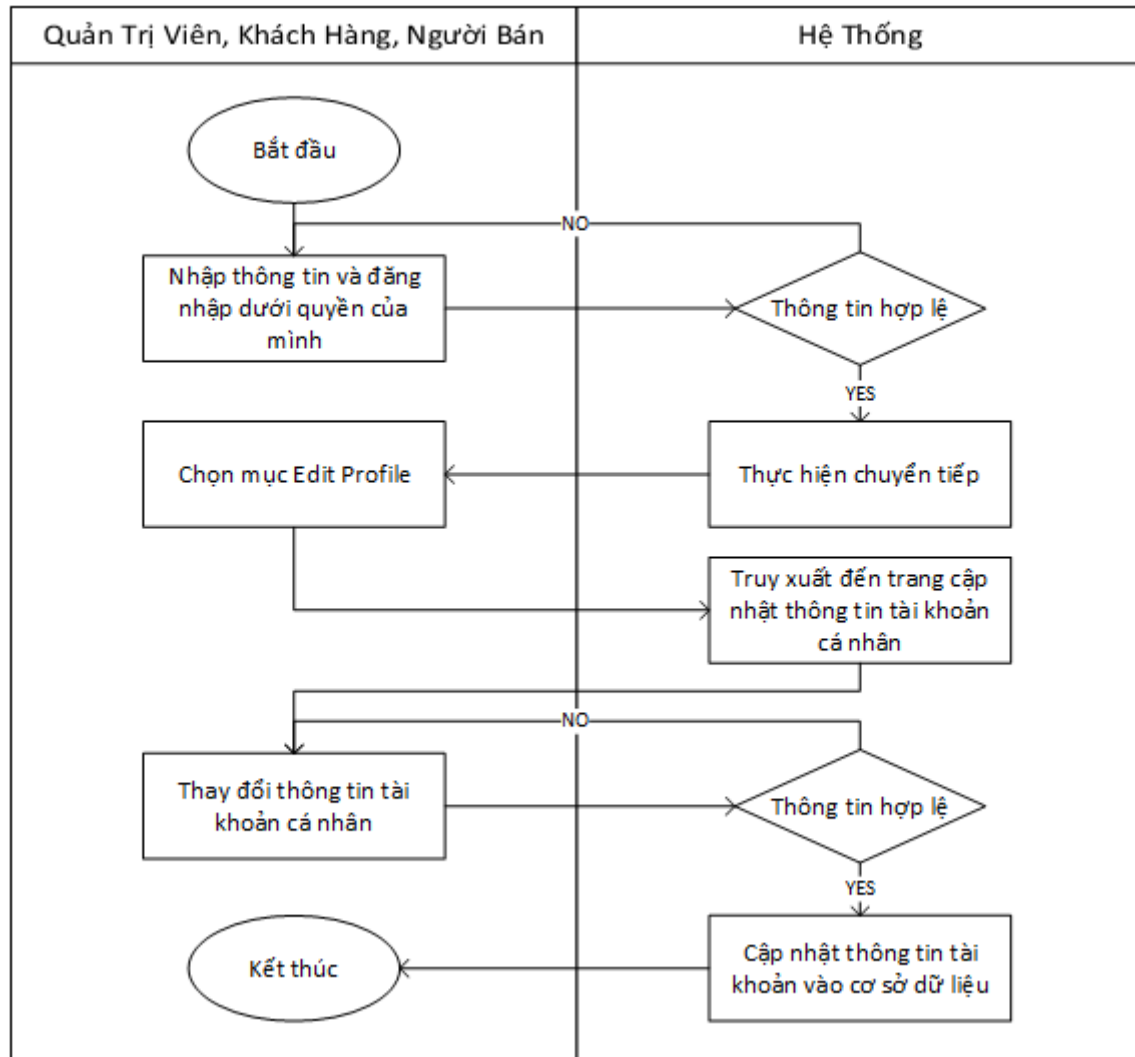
Quản Trị Viên, Khách Hàng, Người Bán

Hệ Thống

Bắt đầu

NO

Nhập thông tin và đăng nhập dưới quyền của mình

Thông tin hợp lệ

YES

Chọn mục Edit Profile

Thực hiện chuyển tiếp

Truy xuất đến trang cập nhật thông tin tài khoản cá nhân

NO

Thay đổi thông tin tài khoản cá nhân

Thông tin hợp lệ

YES

Kết thúc

Cập nhật thông tin tài khoản vào cơ sở dữ liệu